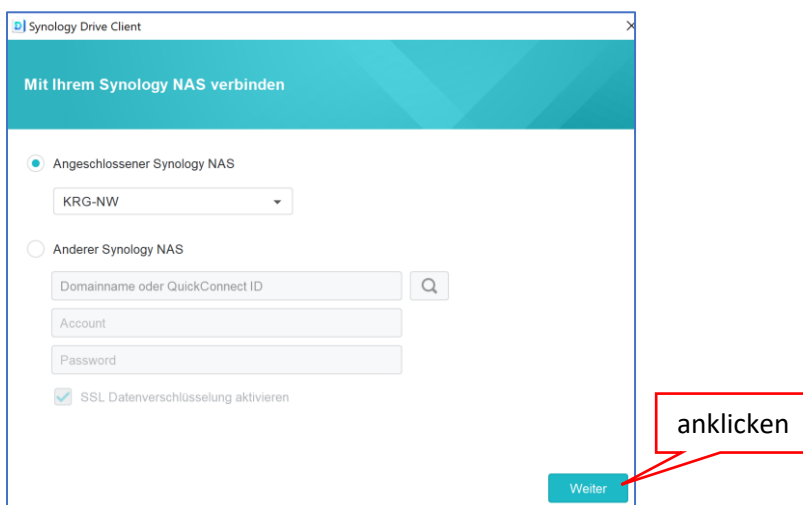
Synology Drive Client

Mit Ihrem Synology NAS verbinden

Angeschlossener Synology NAS

KRG-NW

Anderer Synology NAS

Domainname oder QuickConnect ID

Account

Password

SSL Datenverschlüsselung aktivieren

anklicken

Weiter